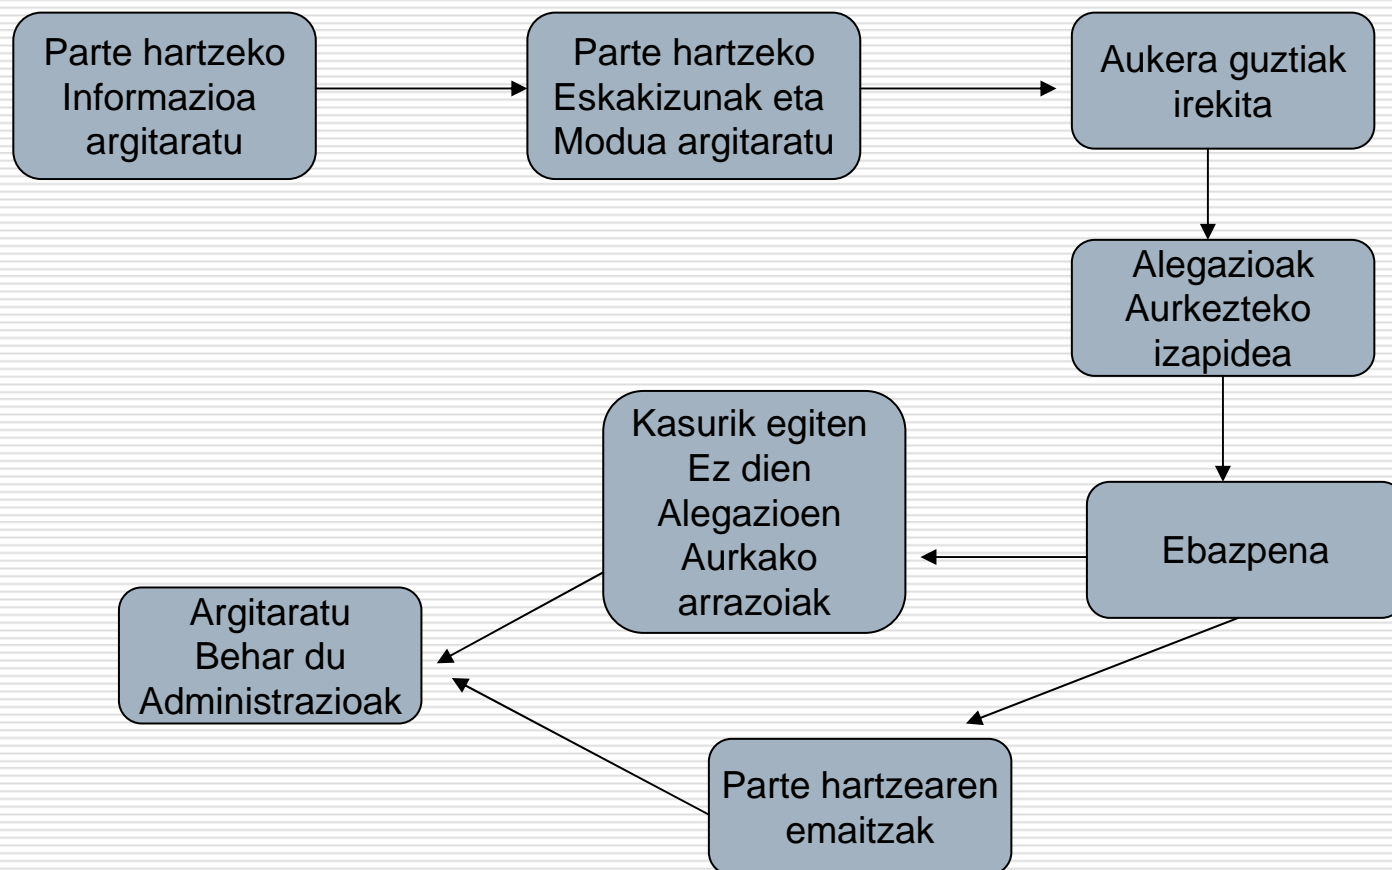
Parte hartzeko Informazioa argitaratu

Parte hartzeko Eskakizunak eta Modua argitaratu

Aukera guztiak irekita

Alegazioak Aurkezteko izapidea

Ebazpena

Kasurik egiten Ez dien Alegazioen Aurkako arrazoiak

Parte hartzearen emaitzak

Argitaratu Behar du Administrazioak